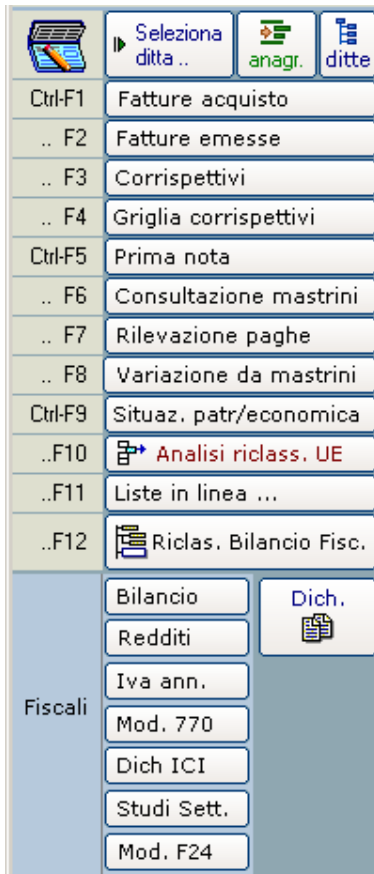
Seleziona ditta ..
anagr.
ditte

Ctrl-F1 Fatture acquisto
.. F2 Fatture emesse
.. F3 Corrispettivi
.. F4 Griglia corrispettivi
Ctrl-F5 Prima nota
.. F6 Consultazione mastrini
.. F7 Rilevazione paghe
.. F8 Variazione da mastrini
Ctrl-F9 Situaz. patr/economica
..F10 Analisi riclass. UE
..F11 Liste in linea ...
..F12 Riclas. Bilancio Fisc.

Fiscali
Bilancio
Redditi
Iva ann.
Mod. 770
Dich ICI
Studi Sett.
Mod. F24
Dich.